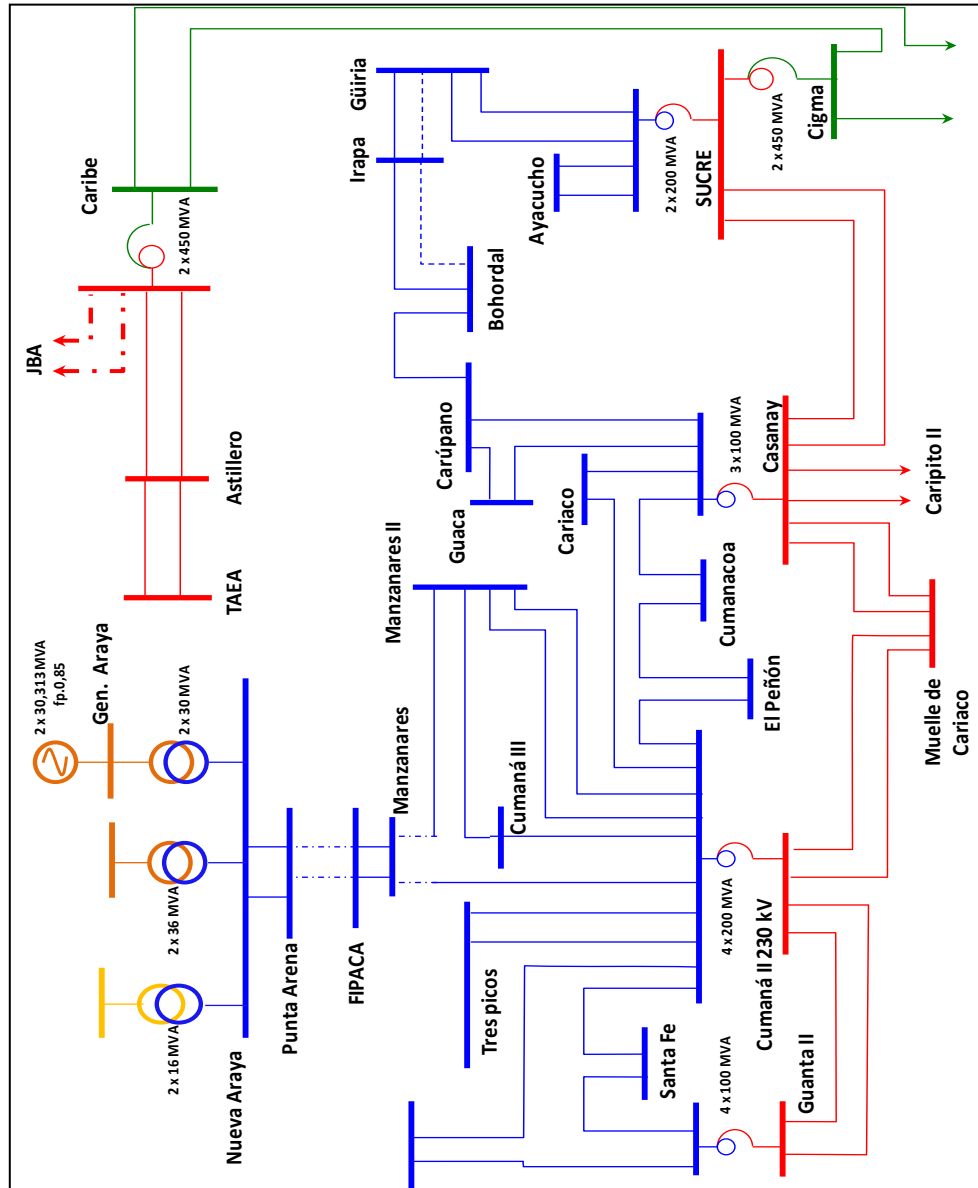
Caribe
2 x 450 MVA
JBA
Astillero
TAEA
Güiria
Irapa
Bohordal
Ayacucho
2 x 200 MVA
SUCRE
2 x 450 MVA
Cigma
Carúpano
Guaca
Cariaco
3 x 100 MVA
Casanay
Caripito II
Manzanares II
Cumanacoa
El Peñón
Muelle de Cariaco
2 x 30,313 MVA
fp.0,85
Gen. Araya
2 x 30 MVA
2 x 36 MVA
2 x 16 MVA
Nueva Araya
Punta Arena
FIPACA
Manzanares
Cumaná III
Tres picos
Santa Fe
4 x 200 MVA
Cumaná II 230 kV
4 x 100 MVA
Guanta II